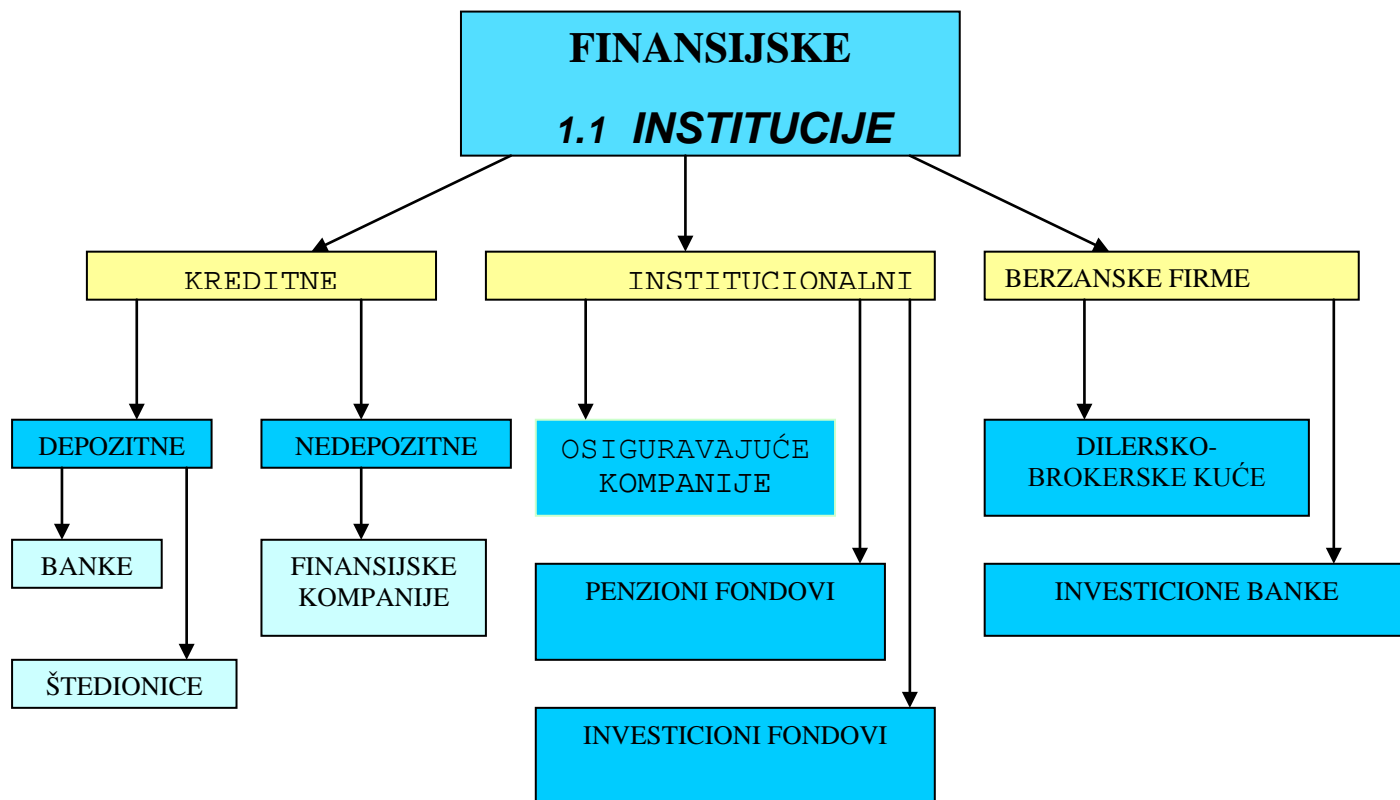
FINANSIJSKE

1.1 INSTITUCIJE

KREDITNE

INSTITUCIONALNI

BERZANSKE FIRME

DEPOZITNE

NEDEPOZITNE

OSIGURAVAJUĆE KOMPANIJE

DILERSKO-BROKERSKE KUĆE

BANKE

FINANSIJSKE KOMPANIJE

PENZIONI FONDOVI

INVESTICIONE BANKE

ŠTEDIONICE

INVESTICIONI FONDOVI